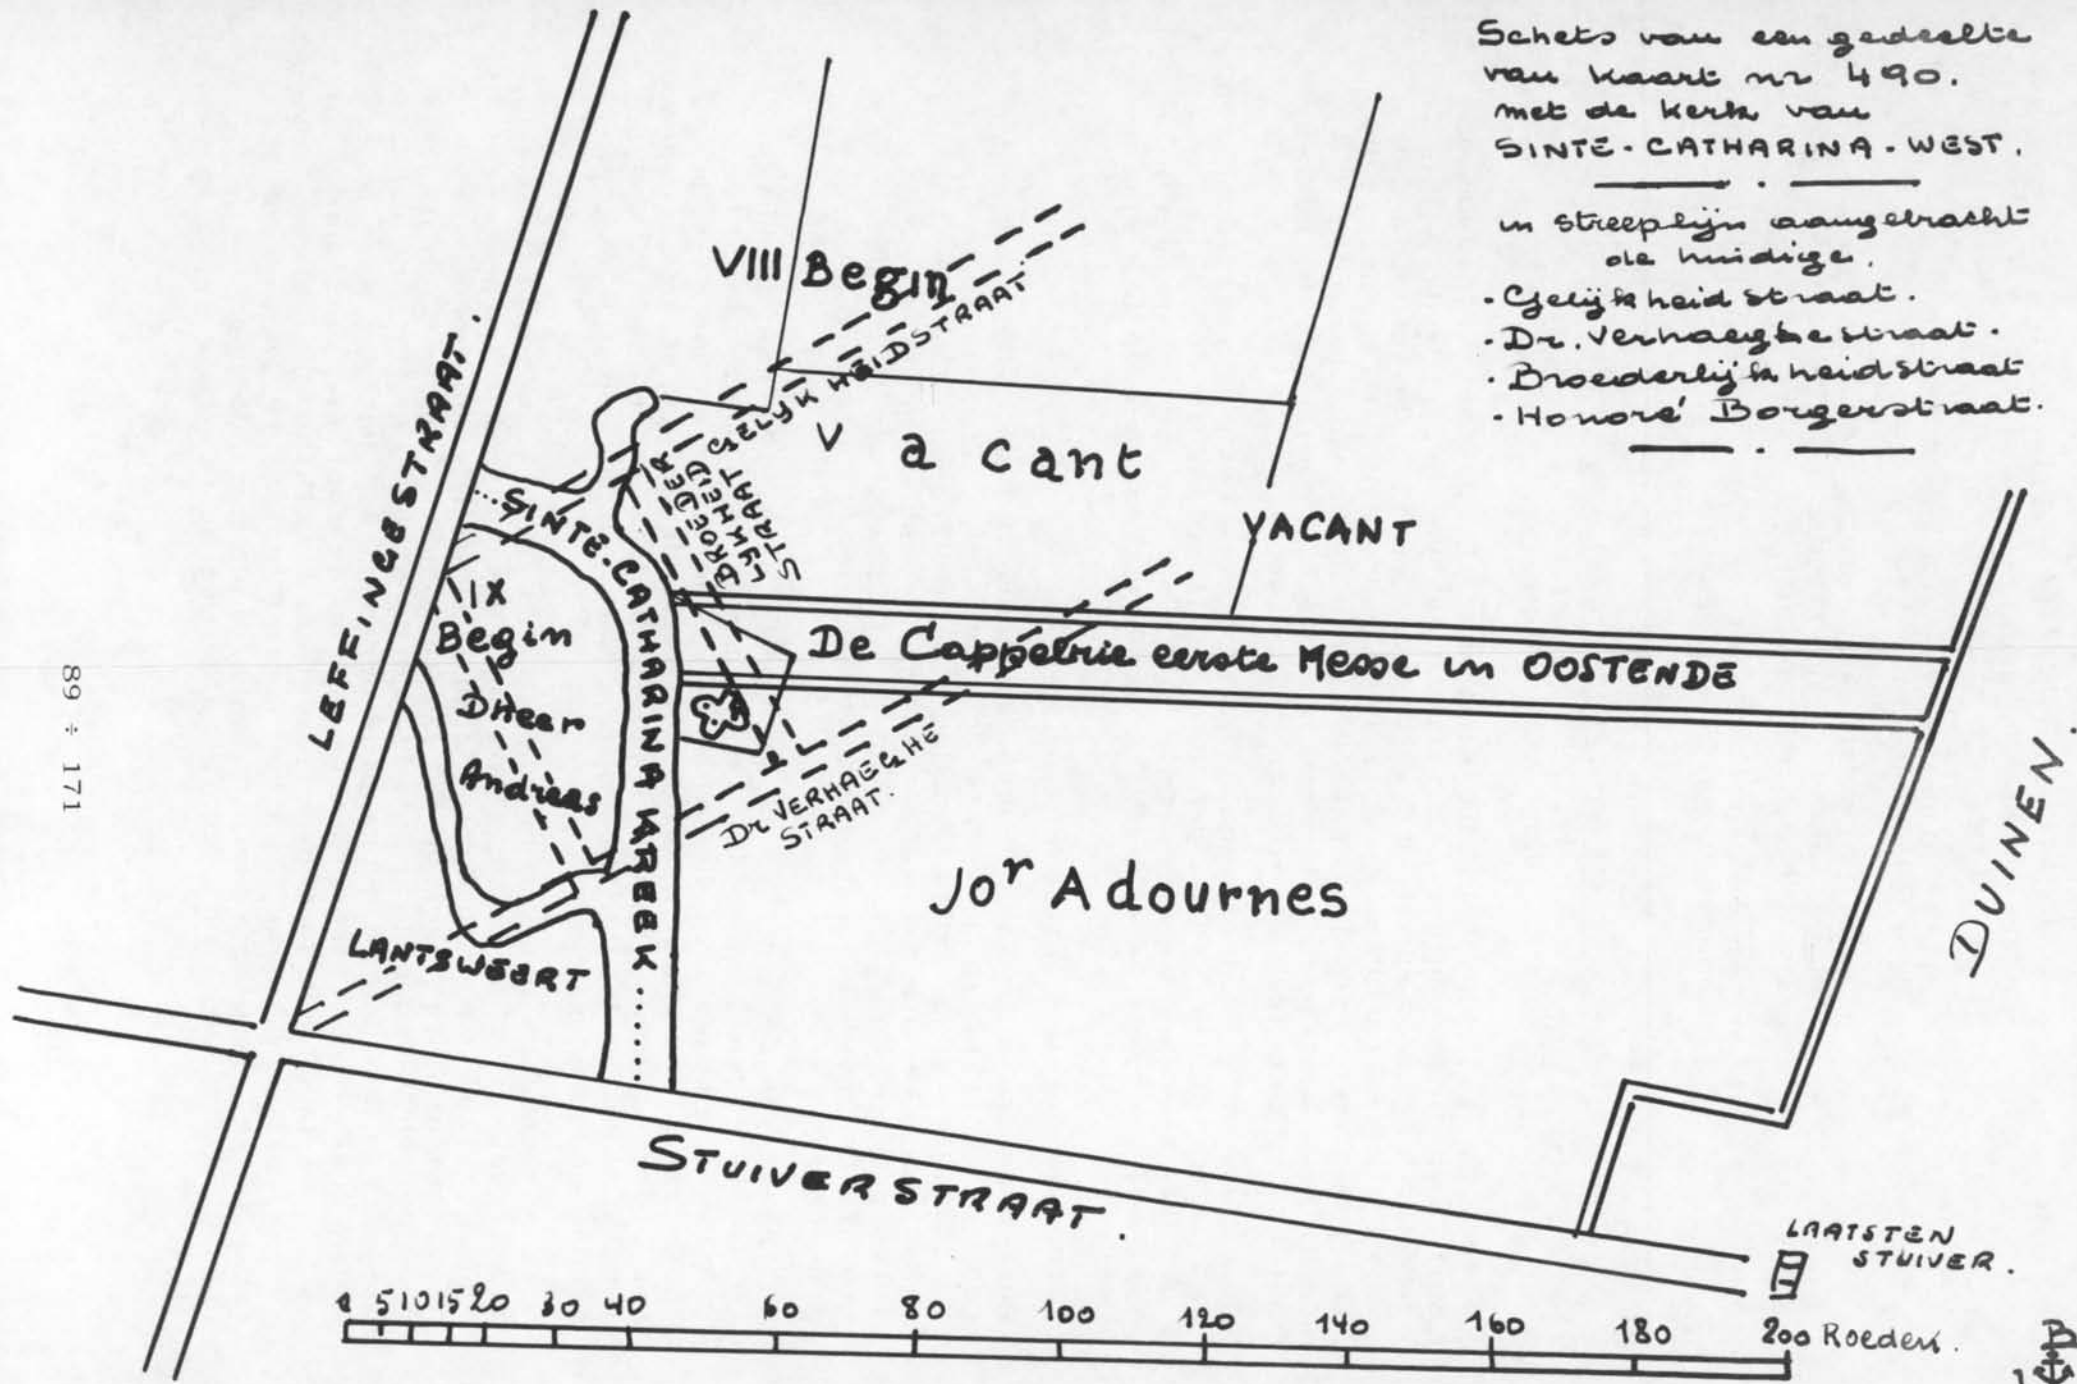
Schets van een gedeelte van kaart nr 490. met de kerk van SINTE-CATHARINA-WEST.

in streeplijn aangebracht de huidige.
- Gelijkheidstraat.
- Dr. Verhaeghestraat.
- Broederlijkheidstraat
- Honoré Borgerstraat.

VIII Begin

GELYKHEIDSTRAAT

V a cant

BROEDERLYKHEIDSTRAAT

YACANT

LEFFINGESTRAAT.

SINTE.CATHARINA KREEK

IX Begin DHeer Andreas

De Cappelrie eerste Messe in OOSTENDE

DE VERHAEGHE STRAAT.

Dr VERHAEGHE STRAAT.

Jor Adournes

DUINEN.

LANTSWEERT

STUIVERSTRAAT.

LAATSTEN STUIVER.

89 ÷ 171

0 5 10 15 20 30 40 60 80 100 120 140 160 180 200 Roeden.